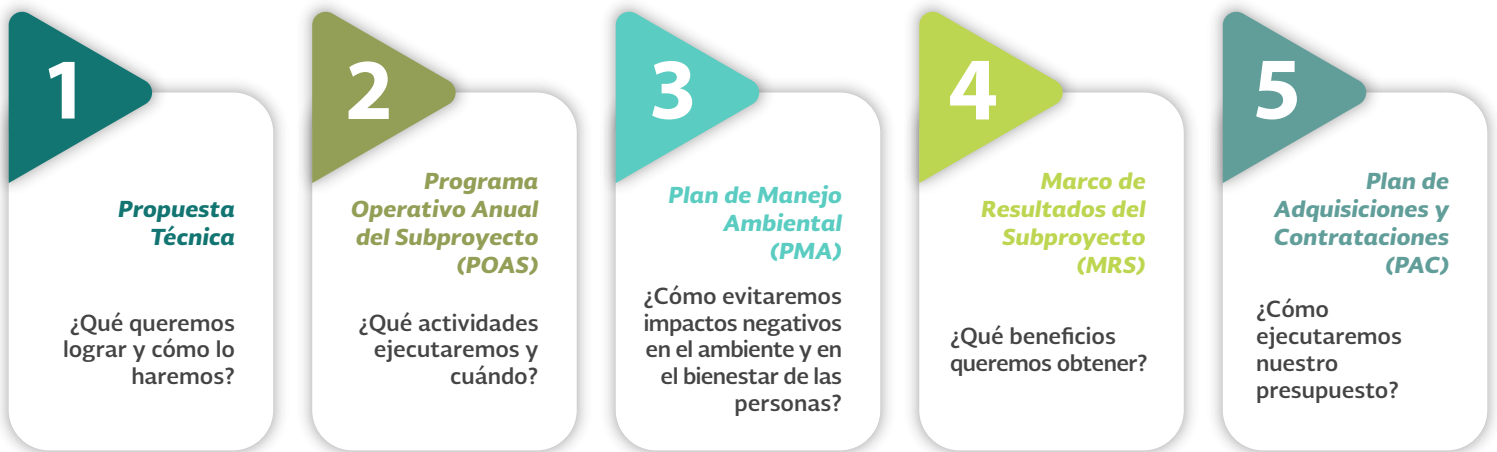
1

Propuesta Técnica

¿Qué queremos lograr y cómo lo haremos?

2

Programa Operativo Anual del Subproyecto (POAS)

¿Qué actividades ejecutaremos y cuándo?

3

Plan de Manejo Ambiental (PMA)

¿Cómo evitaremos impactos negativos en el ambiente y en el bienestar de las personas?

4

Marco de Resultados del Subproyecto (MRS)

¿Qué beneficios queremos obtener?

5

Plan de Adquisiciones y Contrataciones (PAC)

¿Cómo ejecutaremos nuestro presupuesto?